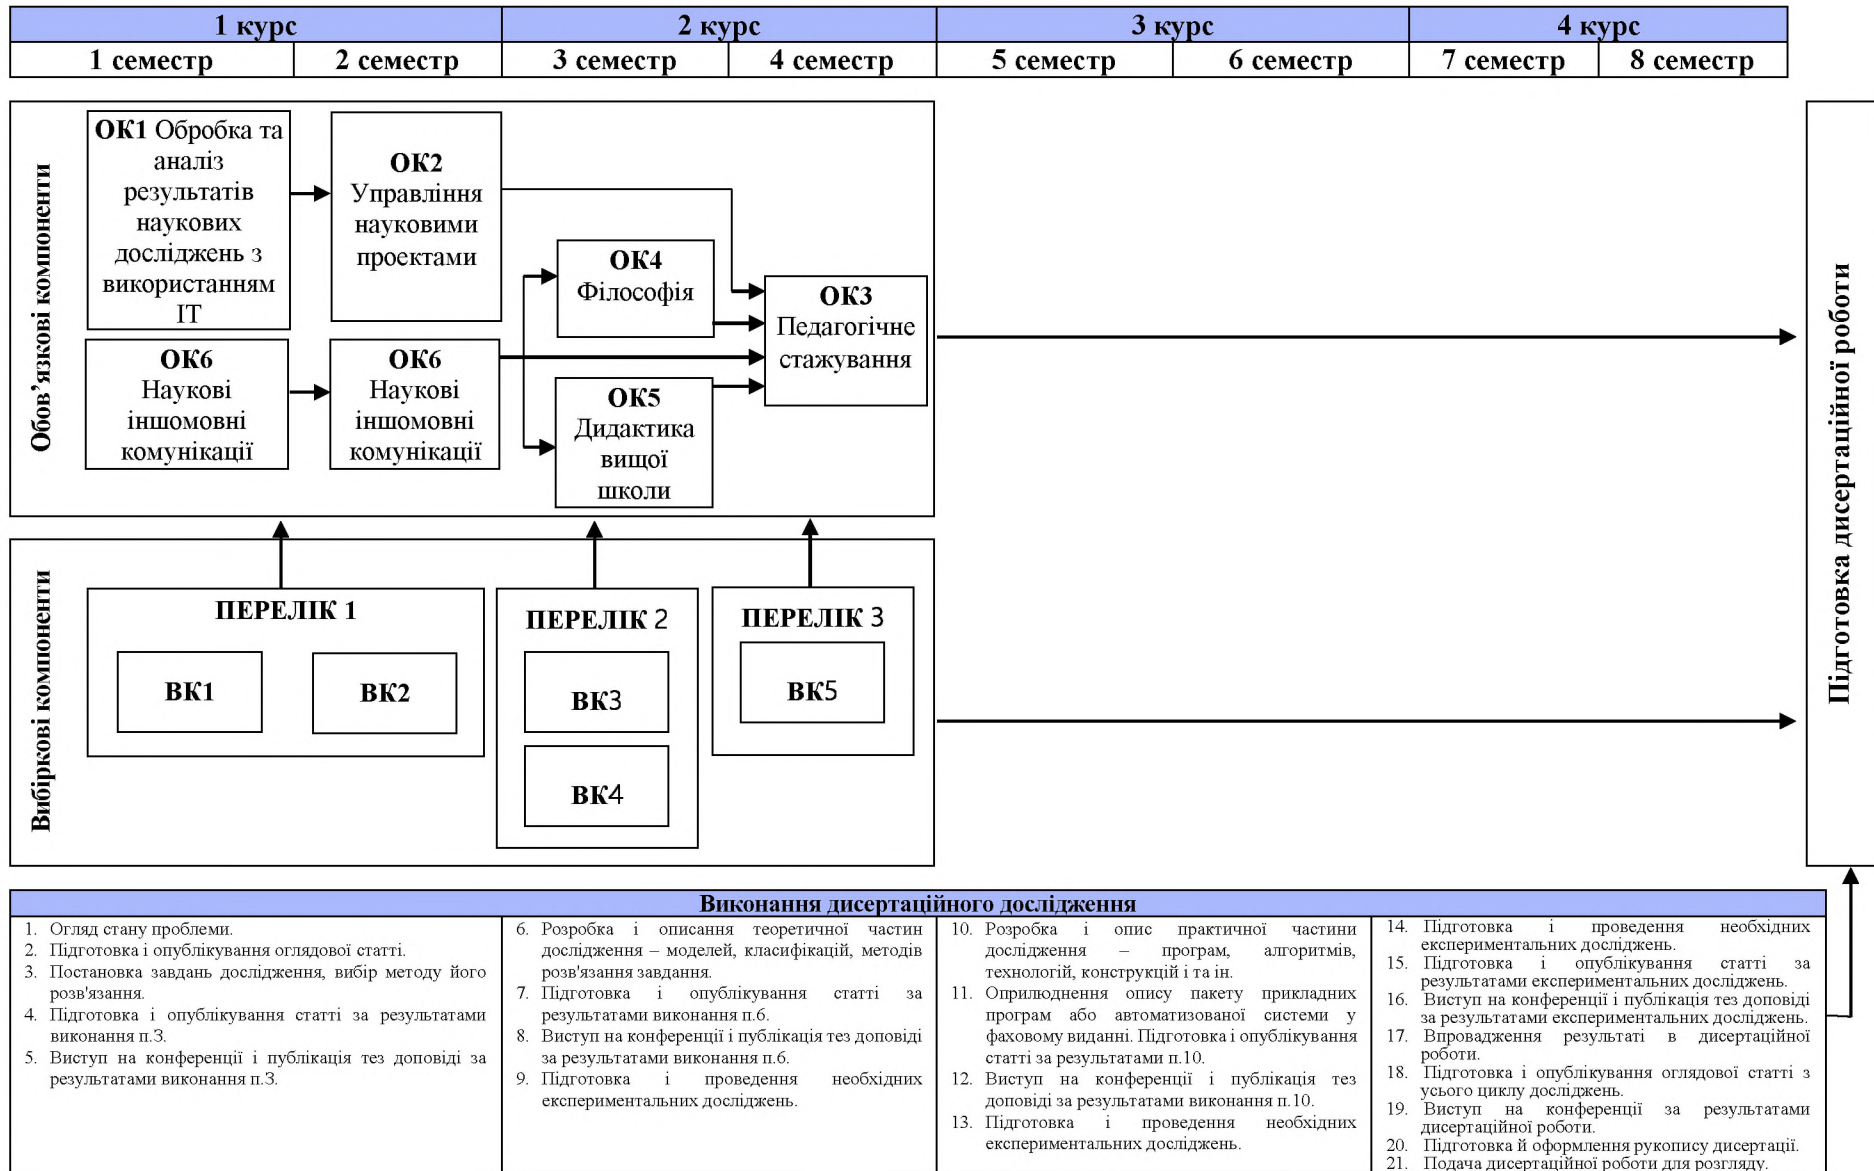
| 1 курс | | 2 курс | | 3 курс | | 4 курс | |
|---|---|---|---|---|---|---|---|
| 1 семестр | 2 семестр | 3 семестр | 4 семестр | 5 семестр | 6 семестр | 7 семестр | 8 семестр |

Обов'язкові компоненти

ОК1 Обробка та аналіз результатів наукових досліджень з використанням IT

ОК2 Управління науковими проектами

ОК4 Філософія

ОК3 Педагогічне стажування

ОК6 Наукові іншомовні комунікації

ОК6 Наукові іншомовні комунікації

ОК5 Дидактика вищої школи

Вибіркові компоненти

ПЕРЕЛІК 1

ВК1

ВК2

ПЕРЕЛІК 2

ВК3

ВК4

ПЕРЕЛІК 3

ВК5

Підготовка дисертаційної роботи

Виконання дисертаційного дослідження

1. Огляд стану проблеми.
2. Підготовка і опублікування оглядової статті.
3. Постановка завдань дослідження, вибір методу його розв'язання.
4. Підготовка і опублікування статті за результатами виконання п.3.
5. Виступ на конференції і публікація тез доповіді за результатами виконання п.3.

6. Розробка і описання теоретичної частини дослідження – моделей, класифікацій, методів розв'язання завдання.
7. Підготовка і опублікування статті за результатами виконання п.6.
8. Виступ на конференції і публікація тез доповіді за результатами виконання п.6.
9. Підготовка і проведення необхідних експериментальних досліджень.

10. Розробка і опис практичної частини дослідження – програм, алгоритмів, технологій, конструкцій і та ін.
11. Оприлюднення опису пакету прикладних програм або автоматизованої системи у фаховому виданні. Підготовка і опублікування статті за результатами п.10.
12. Виступ на конференції і публікація тез доповіді за результатами виконання п.10.
13. Підготовка і проведення необхідних експериментальних досліджень.

14. Підготовка і проведення необхідних експериментальних досліджень.
15. Підготовка і опублікування статті за результатами експериментальних досліджень.
16. Виступ на конференції і публікація тез доповіді за результатами експериментальних досліджень.
17. Впровадження результаті в дисертаційної роботи.
18. Підготовка і опублікування оглядової статті з усього циклу досліджень.
19. Виступ на конференції за результатами дисертаційної роботи.
20. Підготовка й оформлення рукопису дисертації.
21. Подача дисертаційної роботи для розгляду.